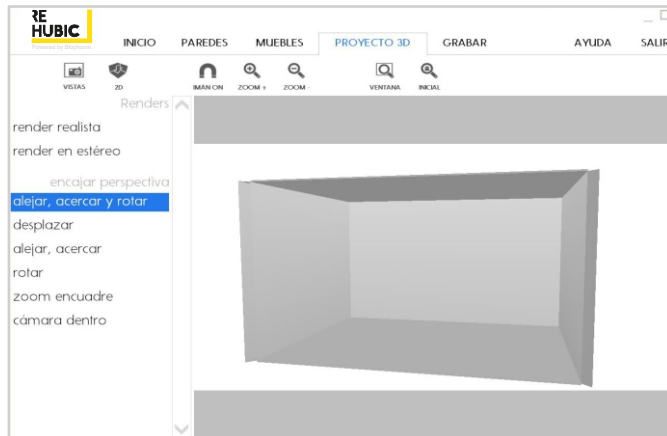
RE HUBIC
Powered by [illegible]

INICIO
PAREDES
MUEBLES
PROYECTO 3D
GRABAR
AYUDA
SALIR

VISTAS
2D
IMAN ON
ZOOM +
ZOOM -
VENTANA
INICIAL

Renders
render realista
render en estéreo
encajar perspectiva
alejar, acercar y rotar
desplazar
alejar, acercar
rotar
zoom encuadre
cámara dentro